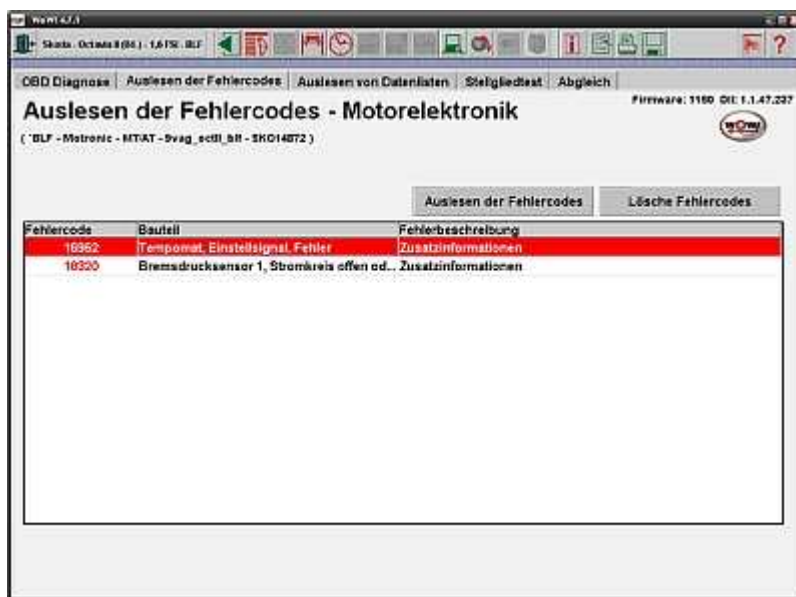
WoW! 4.7.1

Skoda - Octavia II (IX) - 1,6 FSI - BLF

OBD Diagnose | Auslesen der Fehlercodes | Auslesen von Datenlisten | Stellgliedtest | Abgleich

Firmware: 1150 OII: 1.1.47.227

Auslesen der Fehlercodes - Motorelektronik

( 'BLF - Motronic - MT/AT - 8vag_ecttl_blf - SKO14872 )

Auslesen der Fehlercodes

Lösche Fehlercodes

| Fehlercode | Bauteil | Fehlerbeschreibung |
|---|---|---|
| 16962 | Tempomat, Einstellsignal, Fehler | Zusatzinformationen |
| 18320 | Bremsdrucksensor 1, Stromkreis offen od... | Zusatzinformationen |